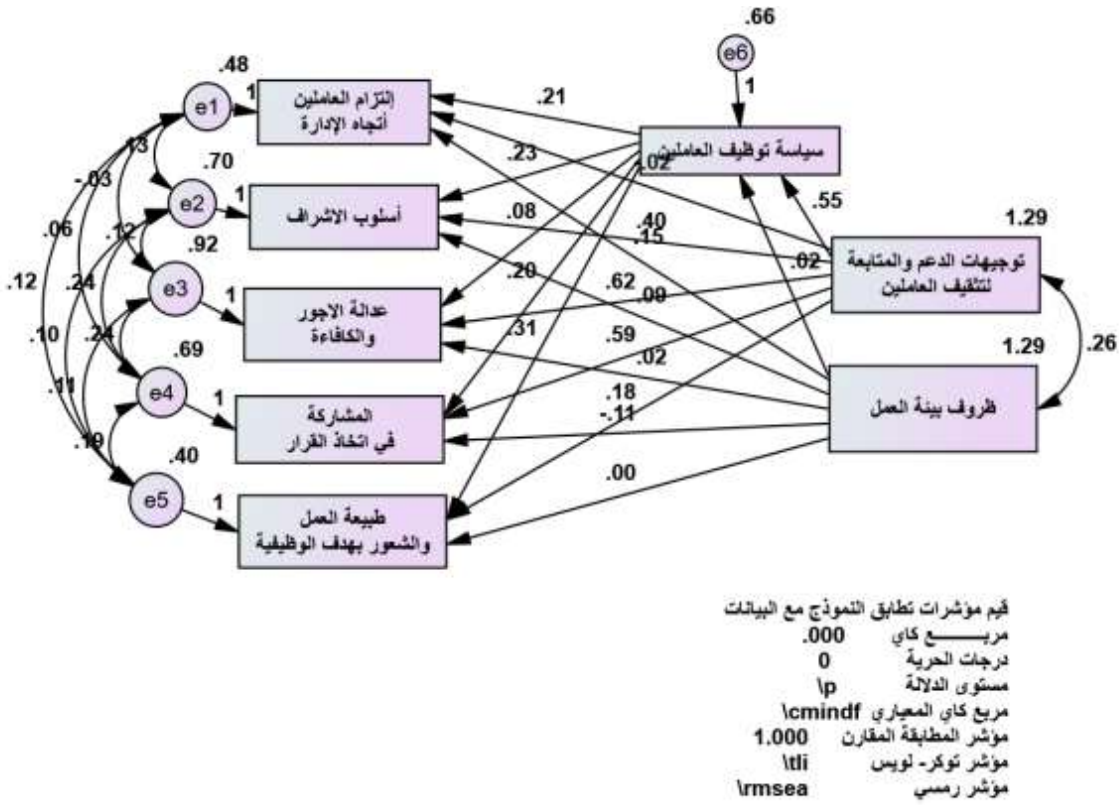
.66
e6
1
.48
e1
1
إلتزام العاملين
أتجاه الإدارة
.21
.23
.02
سياسة توظيف العاملين
.70
e2
1
أسلوب الاشراف
.08
.40
.15
.55
.13
-.03
.12
.92
.06
.24
.12
e3
1
عدالة الاجور
والكافاءة
.20
.62
.09
.02
توجيهات الدعم والمتابعة
لتثقيف العاملين
1.29
.24
.10
.69
.59
.02
1.29
.26
.11
e4
1
المشاركة
في اتخاذ القرار
.31
.18
-.11
ظروف بيئة العمل
.19
.40
e5
1
طبيعة العمل
والشعور بهدف الوظيفية
.00

قيم مؤشرات تطابق النموذج مع البيانات
مربــــــع كاي .000
درجات الحرية 0
مستوى الدلالة \p
مربع كاي المعياري \cmindf
مؤشر المطابقة المقارن 1.000
مؤشر توكر- لويس \tli
مؤشر رمسي \rmsea